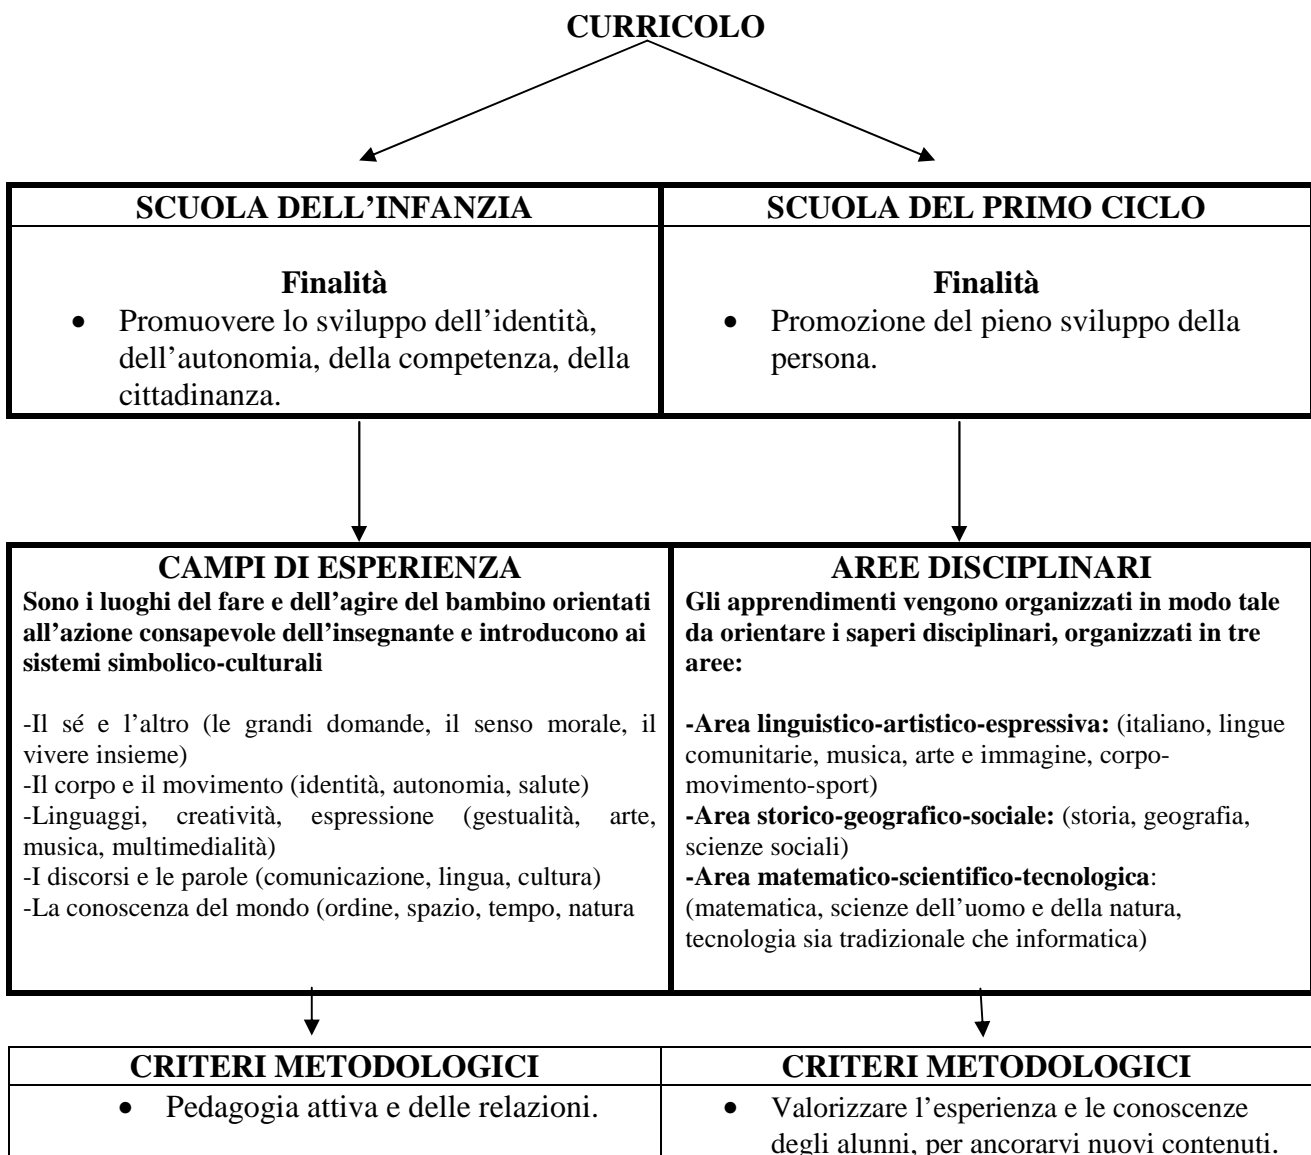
CURRICOLO

| SCUOLA DELL'INFANZIA | SCUOLA DEL PRIMO CICLO |
|---|---|
| **Finalità**<br>• Promuovere lo sviluppo dell'identità, dell'autonomia, della competenza, della cittadinanza. | **Finalità**<br>• Promozione del pieno sviluppo della persona. |

| CAMPI DI ESPERIENZA | AREE DISCIPLINARI |
|---|---|
| **Sono i luoghi del fare e dell'agire del bambino orientati all'azione consapevole dell'insegnante e introducono ai sistemi simbolico-culturali**<br><br>-Il sé e l'altro (le grandi domande, il senso morale, il vivere insieme)<br>-Il corpo e il movimento (identità, autonomia, salute)<br>-Linguaggi, creatività, espressione (gestualità, arte, musica, multimedialità)<br>-I discorsi e le parole (comunicazione, lingua, cultura)<br>-La conoscenza del mondo (ordine, spazio, tempo, natura | **Gli apprendimenti vengono organizzati in modo tale da orientare i saperi disciplinari, organizzati in tre aree:**<br><br>**-Area linguistico-artistico-espressiva:** (italiano, lingue comunitarie, musica, arte e immagine, corpo-movimento-sport)<br>**-Area storico-geografico-sociale:** (storia, geografia, scienze sociali)<br>**-Area matematico-scientifico-tecnologica**: (matematica, scienze dell'uomo e della natura, tecnologia sia tradizionale che informatica) |

| CRITERI METODOLOGICI | CRITERI METODOLOGICI |
|---|---|
| • Pedagogia attiva e delle relazioni. | • Valorizzare l'esperienza e le conoscenze degli alunni, per ancorarvi nuovi contenuti. |